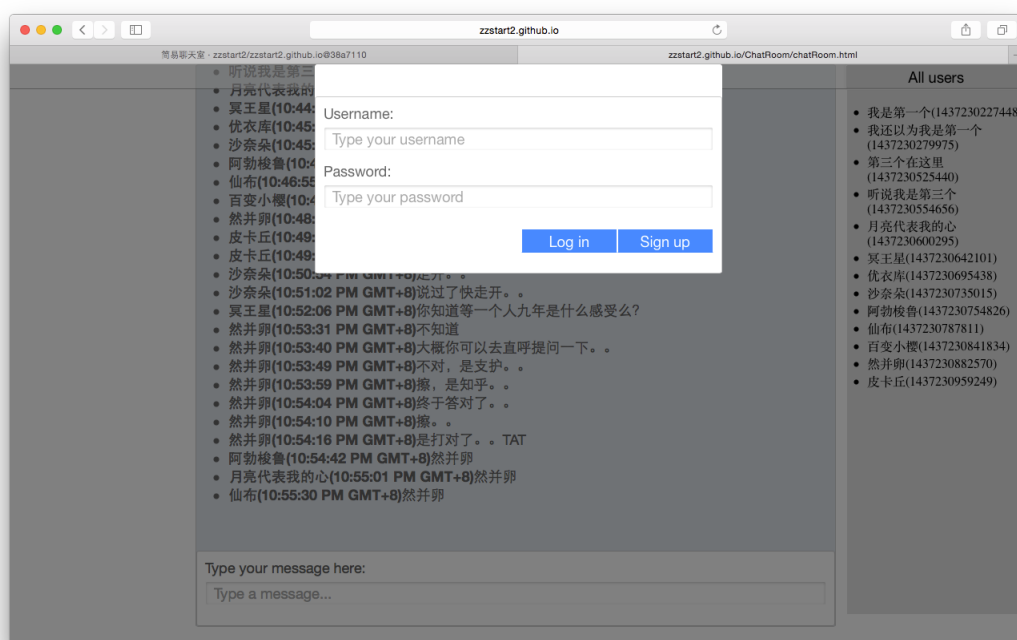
zzstart2.github.io

简易聊天室 · zzstart2/zzstart2.github.io@38a7110

zzstart2.github.io/ChatRoom/chatRoom.html

Username:

Type your username

Password:

Type your password

Log in

Sign up

- 听说我是第三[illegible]
- 月亮代表我的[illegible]
- 冥王星(10:44:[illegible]
- 优衣库(10:45:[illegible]
- 沙奈朵(10:45:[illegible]
- 阿勃梭鲁(10:4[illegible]
- 仙布(10:46:55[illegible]
- 百变小樱(10:4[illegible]
- 然并卵(10:48:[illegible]
- 皮卡丘(10:49:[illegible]
- 皮卡丘(10:49:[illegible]
- 沙奈朵(10:50:54 PM GMT+8)走开。。
- 沙奈朵(10:51:02 PM GMT+8)说过了快走开。。
- 冥王星(10:52:06 PM GMT+8)你知道等一个人九年是什么感受么?
- 然并卵(10:53:31 PM GMT+8)不知道
- 然并卵(10:53:40 PM GMT+8)大概你可以去直呼提问一下。。
- 然并卵(10:53:49 PM GMT+8)不对，是支护。。
- 然并卵(10:53:59 PM GMT+8)擦，是知乎。。
- 然并卵(10:54:04 PM GMT+8)终于答对了。。
- 然并卵(10:54:10 PM GMT+8)擦。。
- 然并卵(10:54:16 PM GMT+8)是打对了。。TAT
- 阿勃梭鲁(10:54:42 PM GMT+8)然并卵
- 月亮代表我的心(10:55:01 PM GMT+8)然并卵
- 仙布(10:55:30 PM GMT+8)然并卵

Type your message here:

Type a message...

All users

- 我是第一个(1437230227448
- 我还以为我是第一个(1437230279975)
- 第三个在这里(1437230525440)
- 听说我是第三个(1437230554656)
- 月亮代表我的心(1437230600295)
- 冥王星(1437230642101)
- 优衣库(1437230695438)
- 沙奈朵(1437230735015)
- 阿勃梭鲁(1437230754826)
- 仙布(1437230787811)
- 百变小樱(1437230841834)
- 然并卵(1437230882570)
- 皮卡丘(1437230959249)